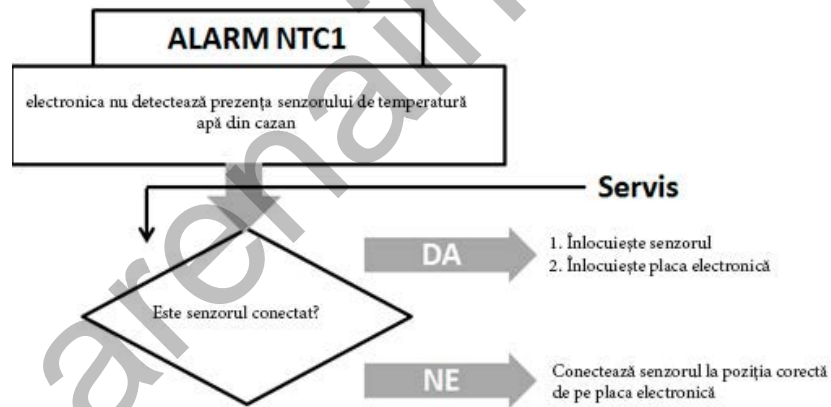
ALARM NTC1

electronica nu detectează prezența senzorului de temperatură apă din cazan

Servis

Este senzorul conectat?

DA

1. Înlocuiește senzorul
2. Înlocuiește placa electronică

NE

Conectează senzorul la poziția corectă de pe placa electronică

arenali